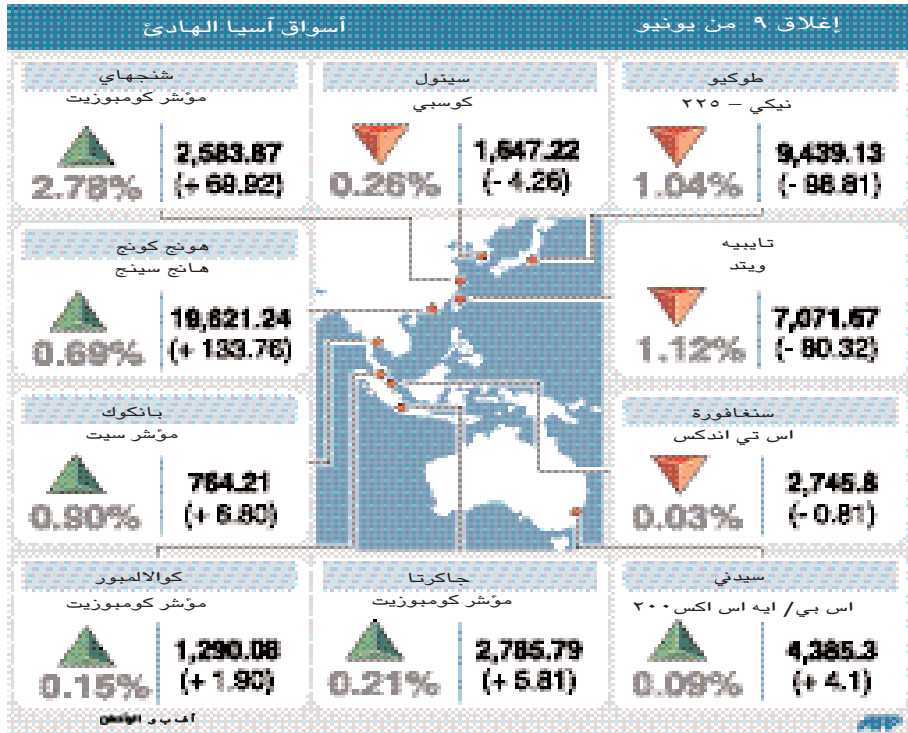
إغلاق ٩ من يونيو

أسواق آسيا الهادئ

طوكيو
نيكي – ٢٢٥
9,439.13
(- 96.81)
1.04%

سيئول
كوسبي
1,647.22
(- 4.26)
0.26%

شنجهاي
مؤشر كومبوزيت
2,583.87
(+ 68.92)
2.78%

هونج كونج
هانج سينج
19,621.24
(+ 133.76)
0.69%

تايبيه
ويتد
7,071.67
(- 80.32)
1.12%

بانكوك
مؤشر سيت
764.21
(+ 6.80)
0.90%

سنغافورة
اس تي اندكس
2,745.8
(- 0.81)
0.03%

كوالالمبور
مؤشر كومبوزيت
1,290.08
(+ 1.90)
0.15%

جاكرتا
مؤشر كومبوزيت
2,785.79
(+ 5.81)
0.21%

سيدني
اس بي/ ايه اس اكس ٢٠٠
4,385.3
(+ 4.1)
0.09%

أ ف ب و الوطن

AFP